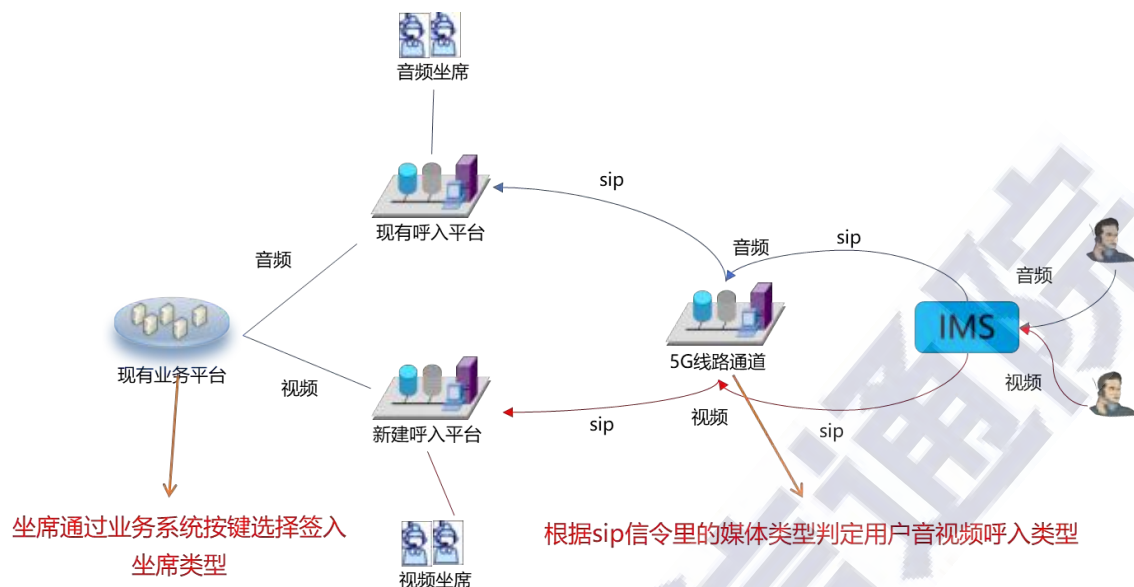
音频坐席

sip

现有呼入平台

音频

sip

音频

IMS

音频

5G线路通道

现有业务平台

视频

视频

新建呼入平台

sip

视频

sip

坐席通过业务系统按键选择签入坐席类型

根据sip信令里的媒体类型判定用户音视频呼入类型

视频坐席